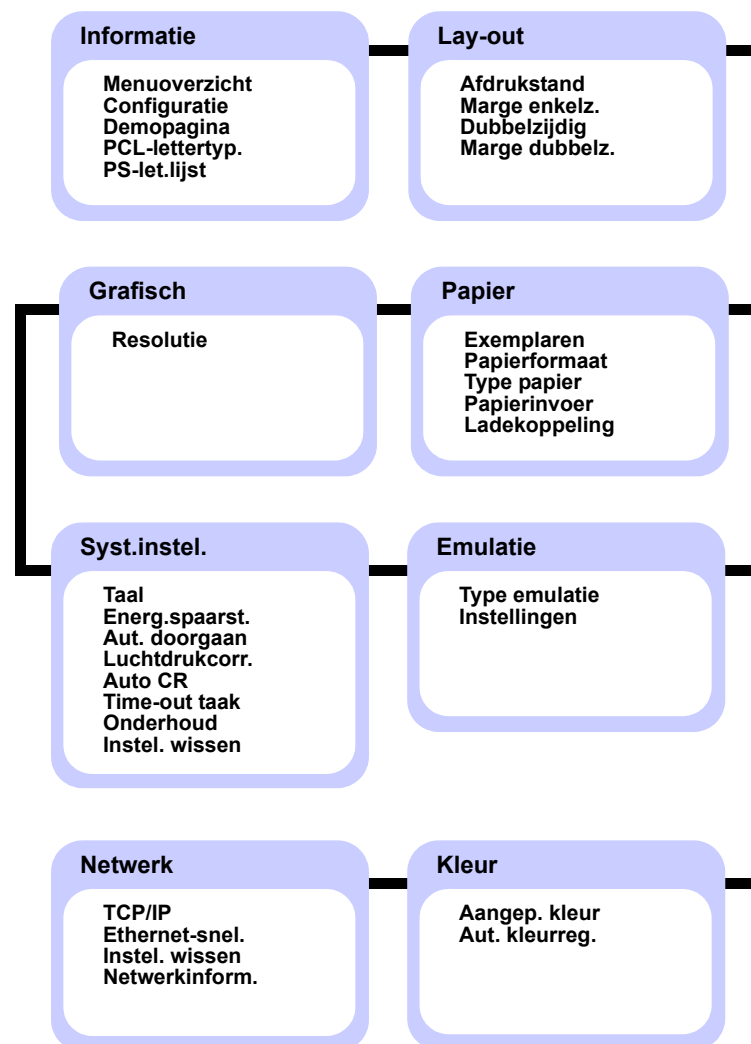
Informatie

Menuoverzicht
Configuratie
Demopagina
PCL-lettertyp.
PS-let.lijst

Lay-out

Afdrukstand
Marge enkelz.
Dubbelzijdig
Marge dubbelz.

Grafisch

Resolutie

Papier

Exemplaren
Papierformaat
Type papier
Papierinvoer
Ladekoppeling

Syst.instel.

Taal
Energ.spaarst.
Aut. doorgaan
Luchtdrukcorr.
Auto CR
Time-out taak
Onderhoud
Instel. wissen

Emulatie

Type emulatie
Instellingen

Netwerk

TCP/IP
Ethernet-snel.
Instel. wissen
Netwerkinform.

Kleur

Aangep. kleur
Aut. kleurreg.